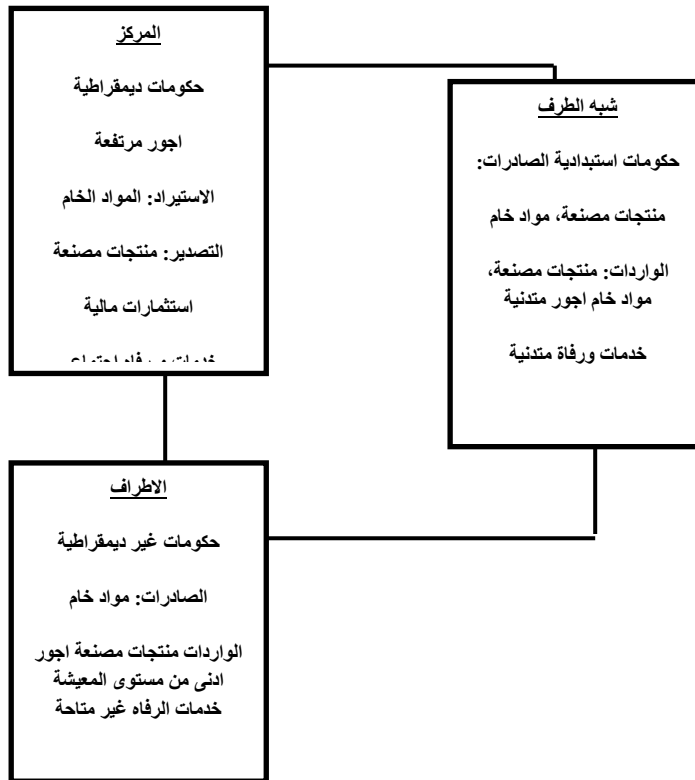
المركز

حكومات ديمقراطية

اجور مرتفعة

الاستيراد: المواد الخام

التصدير: منتجات مصنعة

استثمارات مالية

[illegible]

شبه الطرف

حكومات استبدادية الصادرات:

منتجات مصنعة، مواد خام

الواردات: منتجات مصنعة، مواد خام اجور متدنية

خدمات ورفاة متدنية

الاطراف

حكومات غير ديمقراطية

الصادرات: مواد خام

الواردات منتجات مصنعة اجور ادنى من مستوى المعيشة خدمات الرفاه غير متاحة